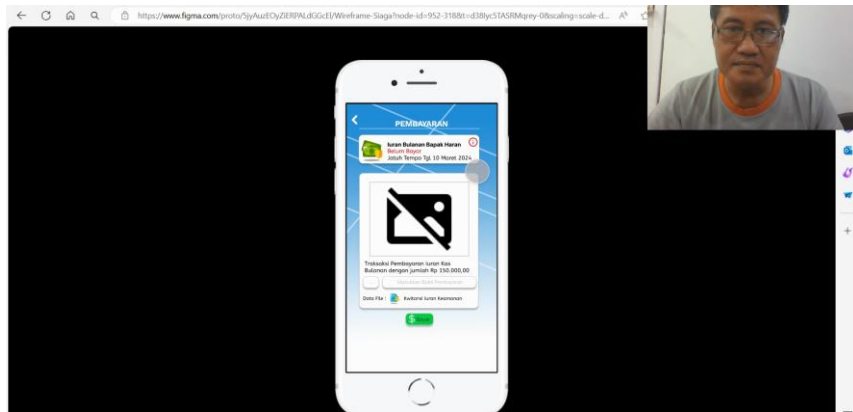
https://www.figma.com/proto/5jyAuzEOyZiERPALdGGcEl/Wireframe-Siaga?node-id=952-318&t=d38lyc5TASRMqrey-0&scaling=scale-d...

PEMBAYARAN

Iuran Bulanan Bapak Haran
Belum Bayar
Jatuh Tempo Tgl 10 Maret 2024

Traksaksi Pembayaran Iuran Kas Bulanan dengan jumlah Rp 350.000,00

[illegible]

Data File : Kwitansi Iuran Keamanan

Save